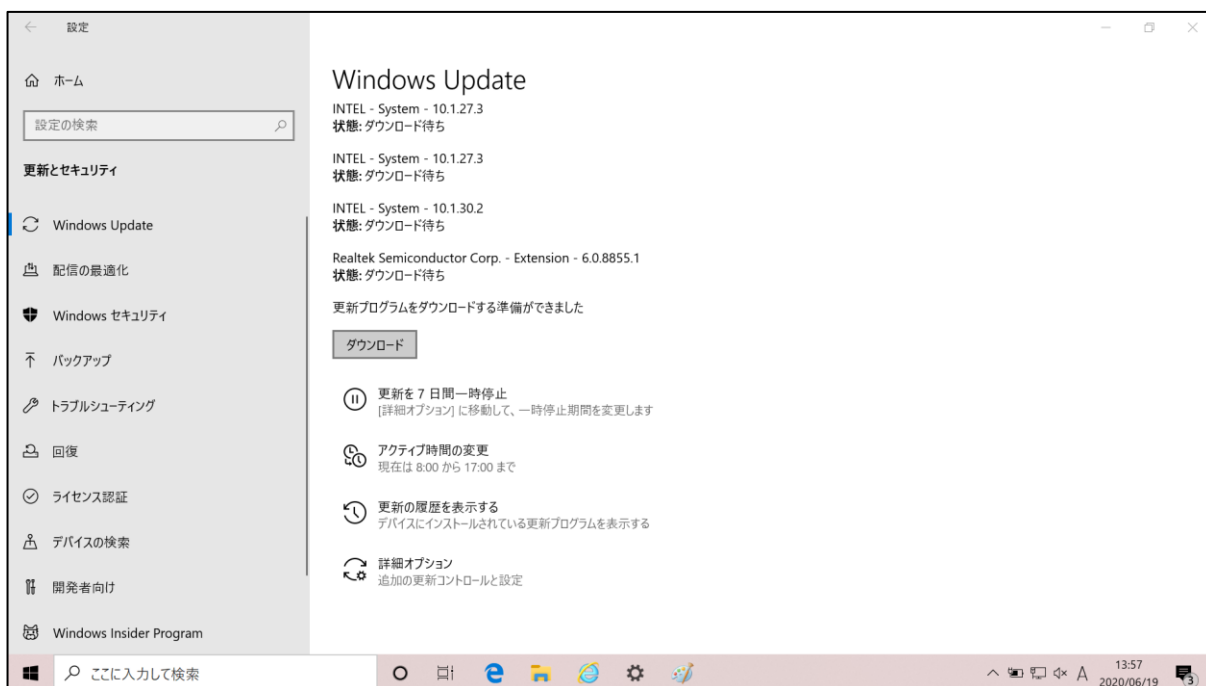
設定

ホーム

設定の検索

更新とセキュリティ

Windows Update

配信の最適化

Windows セキュリティ

バックアップ

トラブルシューティング

回復

ライセンス認証

デバイスの検索

開発者向け

Windows Insider Program

Windows Update

INTEL - System - 10.1.27.3
状態: ダウンロード待ち

INTEL - System - 10.1.27.3
状態: ダウンロード待ち

INTEL - System - 10.1.30.2
状態: ダウンロード待ち

Realtek Semiconductor Corp. - Extension - 6.0.8855.1
状態: ダウンロード待ち

更新プログラムをダウンロードする準備ができました

ダウンロード

更新を 7 日間一時停止
[詳細オプション] に移動して、一時停止期間を変更します

アクティブ時間の変更
現在は 8:00 から 17:00 まで

更新の履歴を表示する
デバイスにインストールされている更新プログラムを表示する

詳細オプション
追加の更新コントロールと設定

ここに入力して検索

A 13:57 2020/06/19 3